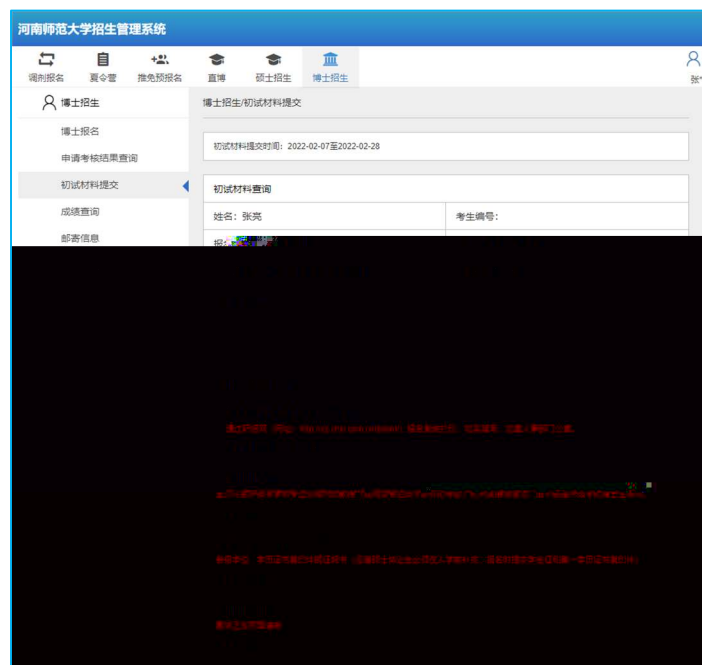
河南师范大学招生管理系统

调剂报名 夏令营 推免预报名 直博 硕士招生 博士招生

张

博士招生

博士报名

申请考核结果查询

初试材料提交

成绩查询

邮寄信息

博士招生/初试材料提交

初试材料提交时间：2022-02-07至2022-02-28

初试材料查询

姓名：张亮

考生编号：

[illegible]

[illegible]

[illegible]

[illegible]

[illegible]